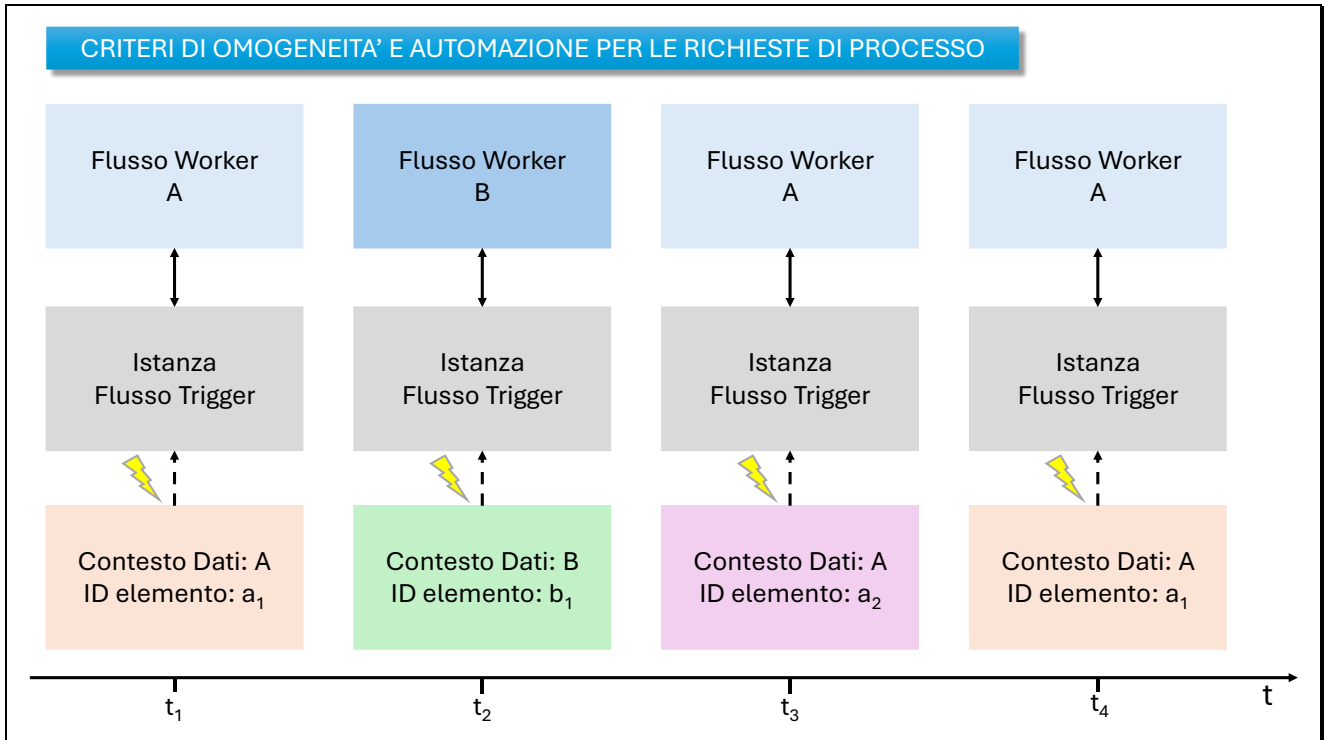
CRITERI DI OMOGENEITA' E AUTOMAZIONE PER LE RICHIESTE DI PROCESSO

Flusso Worker A

Flusso Worker B

Flusso Worker A

Flusso Worker A

Istanza Flusso Trigger

Istanza Flusso Trigger

Istanza Flusso Trigger

Istanza Flusso Trigger

Contesto Dati: A
ID elemento: $a_1$

Contesto Dati: B
ID elemento: $b_1$

Contesto Dati: A
ID elemento: $a_2$

Contesto Dati: A
ID elemento: $a_1$

$t_1$

$t_2$

$t_3$

$t_4$

t